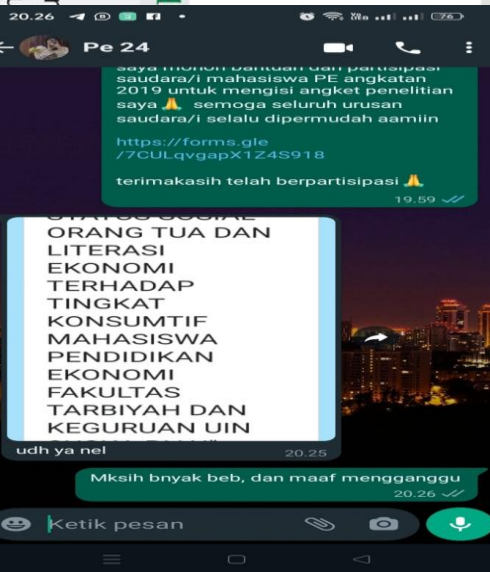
20.26

Pe 24

saya mohon bantuan dan partisipasi saudara/i mahasiswa PE angkatan 2019 untuk mengisi angket penelitian saya 🙏 semoga seluruh urusan saudara/i selalu dipermudah aamiin

https://forms.gle/7CULqvgapX1Z4S918

terimakasih telah berpartisipasi 🙏

19.59

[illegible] ORANG TUA DAN LITERASI EKONOMI TERHADAP TINGKAT KONSUMTIF MAHASISWA PENDIDIKAN EKONOMI FAKULTAS TARBIYAH DAN KEGURUAN UIN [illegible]

udh ya nel

20.25

Mksih bnyak beb, dan maaf mengganggu

20.26

Ketik pesan